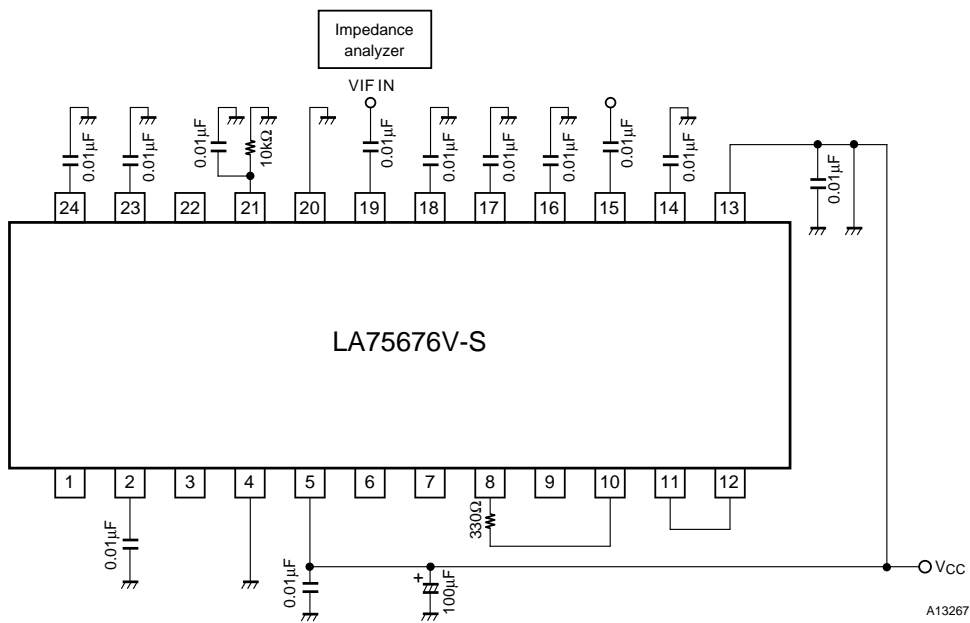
Impedance analyzer

VIF IN

0.01μF 0.01μF 0.01μF 10kΩ 0.01μF 0.01μF 0.01μF 0.01μF 0.01μF 0.01μF 0.01μF

24 23 22 21 20 19 18 17 16 15 14 13

LA75676V-S

1 2 3 4 5 6 7 8 9 10 11 12

0.01μF 330Ω

0.01μF + 100μF

VCC

A13267